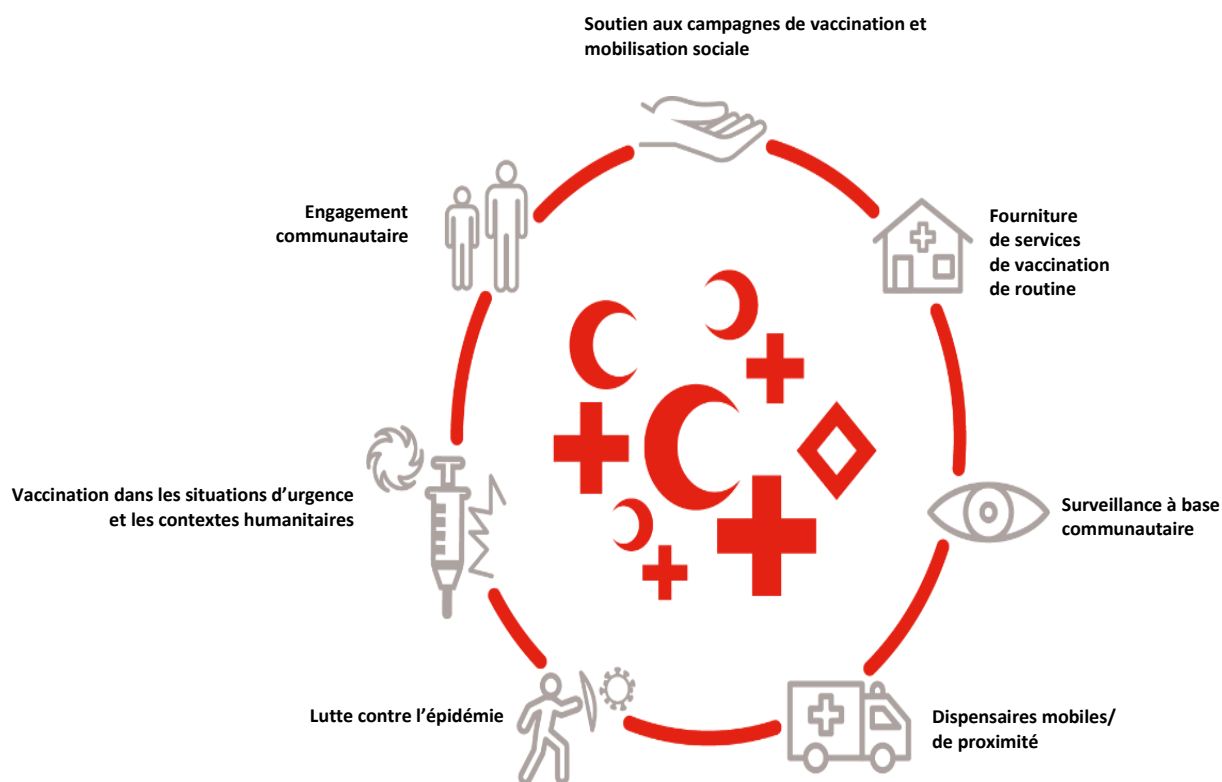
Soutien aux campagnes de vaccination et mobilisation sociale

Engagement communautaire

Fourniture de services de vaccination de routine

Vaccination dans les situations d'urgence et les contextes humanitaires

Surveillance à base communautaire

Lutte contre l'épidémie

Dispensaires mobiles/ de proximité